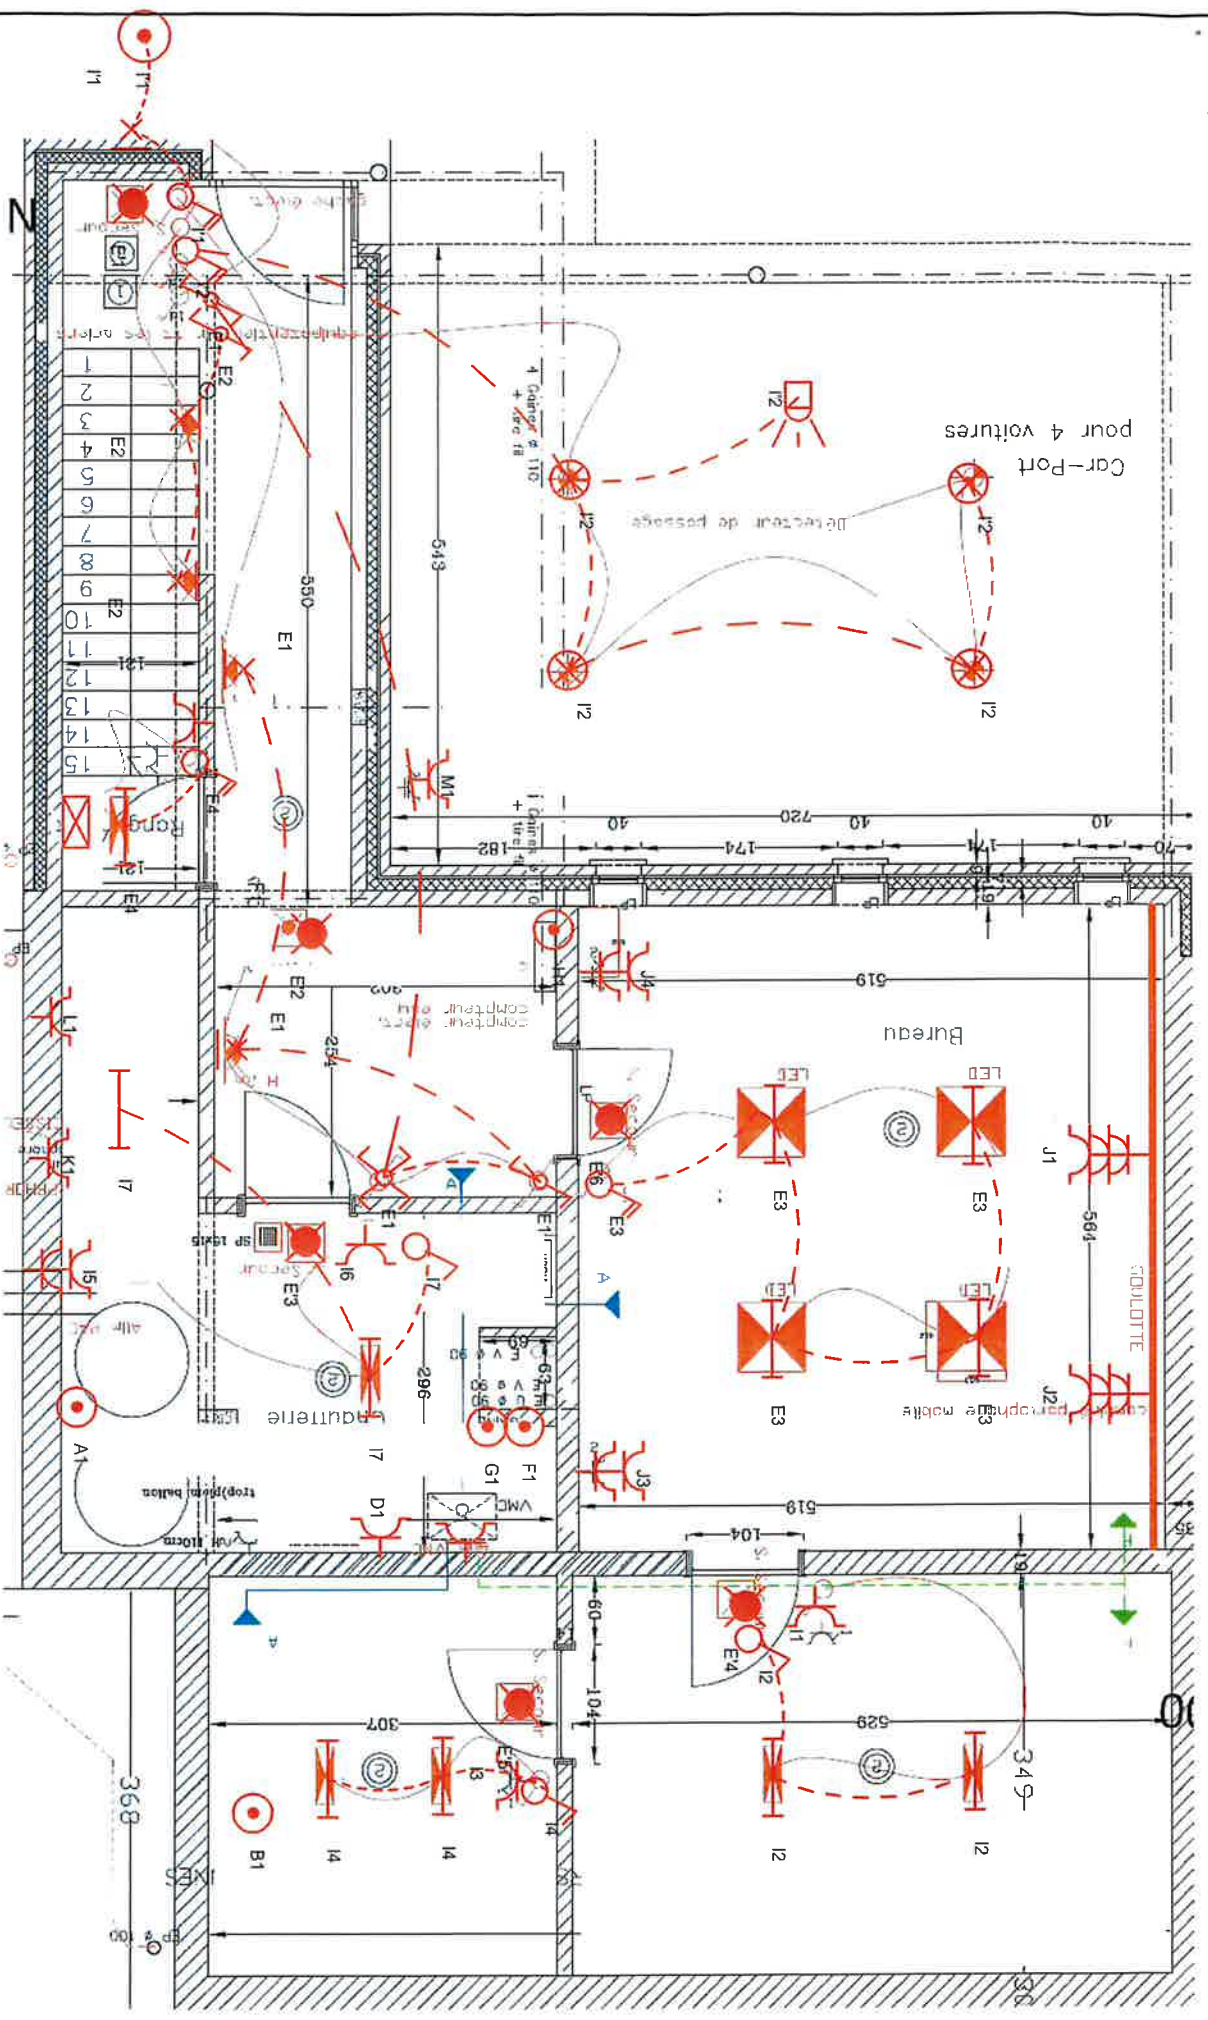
I1
I1
N
E1
I1
I2
E2
E2
E2
1
2
3
4
5
6
7
8
9
10
11
12
13
14
15
121
Rang
121
E4
E4
550
E1
543
4 Gaines ø 110 + tire fil
I2
I2
Car-Port
pour 4 voitures
I2
I2
I2
I2
Détecteur de passage
M1
1 Gaines + tire fil
182
174
720
10
10
10
174
70
19
E2
E1
303
compteur eau
compteur élec
254
L1
K1
I7
J4
519
Bureau
LED
LED
E6
E3
E3
E3
J1
LED
LED
E3
E3
564
GOULOTTE
I5
I6
I7
E1
E3
Chaufferie
296
60
63
G1
F1
A1
I7
D1
VMC
J3
519
J2
placard mobile
104
19
60
104
E4
I2
307
629
349
I3
E5
I4
I4
I4
I2
I2
B1
368
EP ø 100